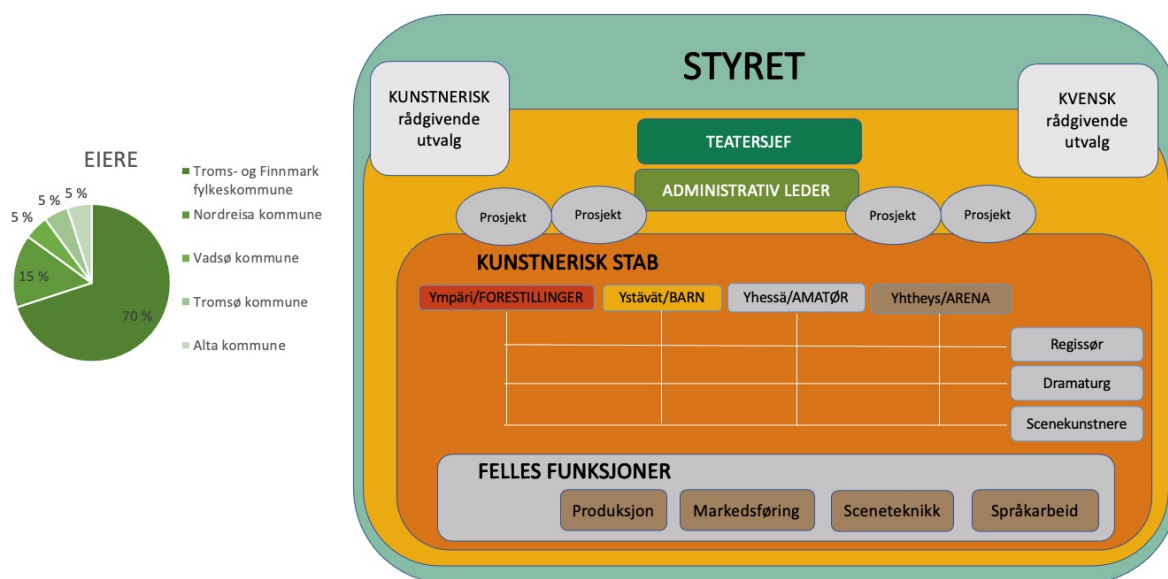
EIERE

5 % 5 % 5 % 15 % 70 %

Troms- og Finnmark fylkeskommune
Nordreisa kommune
Vadsø kommune
Tromsø kommune
Alta kommune

STYRET

KUNSTNERISK rådgivende utvalg

KVENSK rådgivende utvalg

TEATERSJEF

ADMINISTRATIV LEDER

Prosjekt
Prosjekt
Prosjekt
Prosjekt

KUNSTNERISK STAB

Ympäri/FORESTILLINGER
Ystävät/BARN
Yhessä/AMATØR
Yhtheys/ARENA

Regissør
Dramaturg
Scenekunstnere

FELLES FUNKSJONER

Produksjon
Markedsføring
Sceneteknikk
Språkarbeid